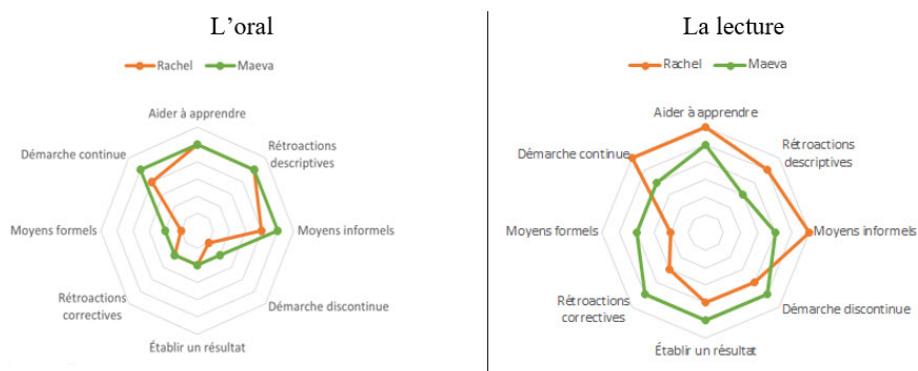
L’oral

Rachel
Maeva

Aider à apprendre
Rétroactions descriptives
Moyens informels
Démarche discontinue
Établir un résultat
Rétroactions correctives
Moyens formels
Démarche continue

La lecture

Rachel
Maeva

Aider à apprendre
Rétroactions descriptives
Moyens informels
Démarche discontinue
Établir un résultat
Rétroactions correctives
Moyens formels
Démarche continue